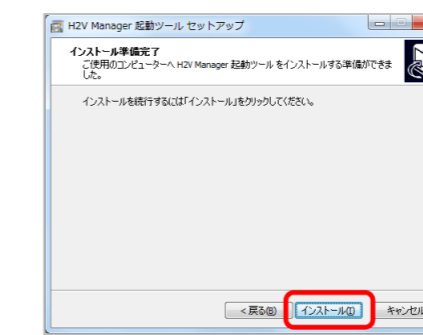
H2V Manager 起動ツール セットアップ

インストール準備完了

ご使用のコンピューターへ H2V Manager 起動ツール をインストールする準備ができました。

インストールを続行するには「インストール」をクリックしてください。

< 戻る(B)

インストール(I)

キャンセル